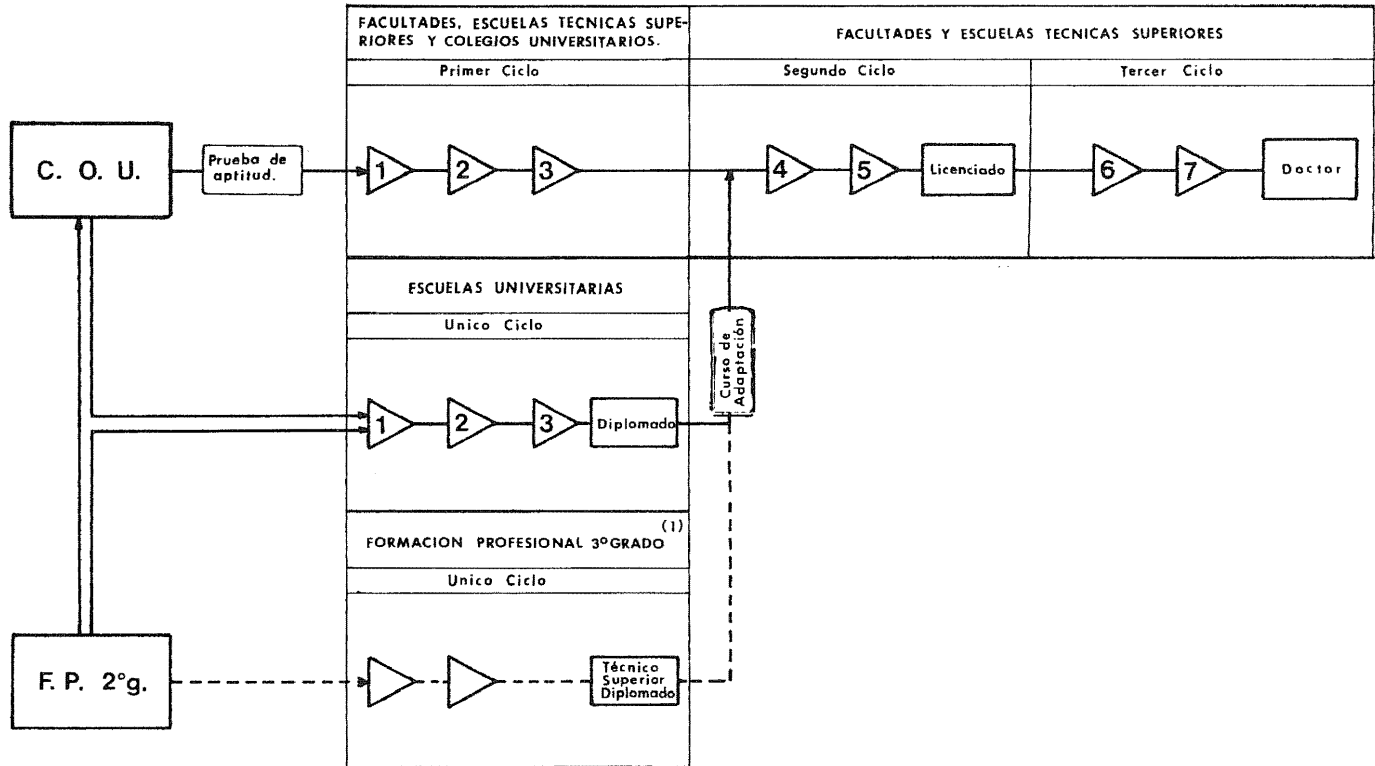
FACULTADES, ESCUELAS TECNICAS SUPERIORES Y COLEGIOS UNIVERSITARIOS.

FACULTADES Y ESCUELAS TECNICAS SUPERIORES

Primer Ciclo

Segundo Ciclo

Tercer Ciclo

C. O. U.

Prueba de aptitud.

1

2

3

4

5

Licenciado

6

7

Doctor

ESCUELAS UNIVERSITARIAS

Unico Ciclo

Curso de Adaptación

1

2

3

Diplomado

(1)
FORMACION PROFESIONAL 3°GRADO

Unico Ciclo

F. P. 2°g.

Técnico Superior Diplomado